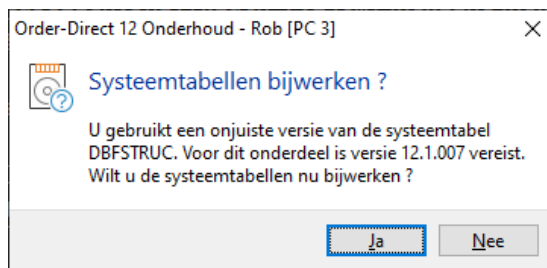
Order-Direct 12 Onderhoud - Rob [PC 3]

×

Systeemtabellen bijwerken ?

U gebruikt een onjuiste versie van de systeemtabel DBFSTRUC. Voor dit onderdeel is versie 12.1.007 vereist. Wilt u de systeemtabellen nu bijwerken ?

Ja

Nee